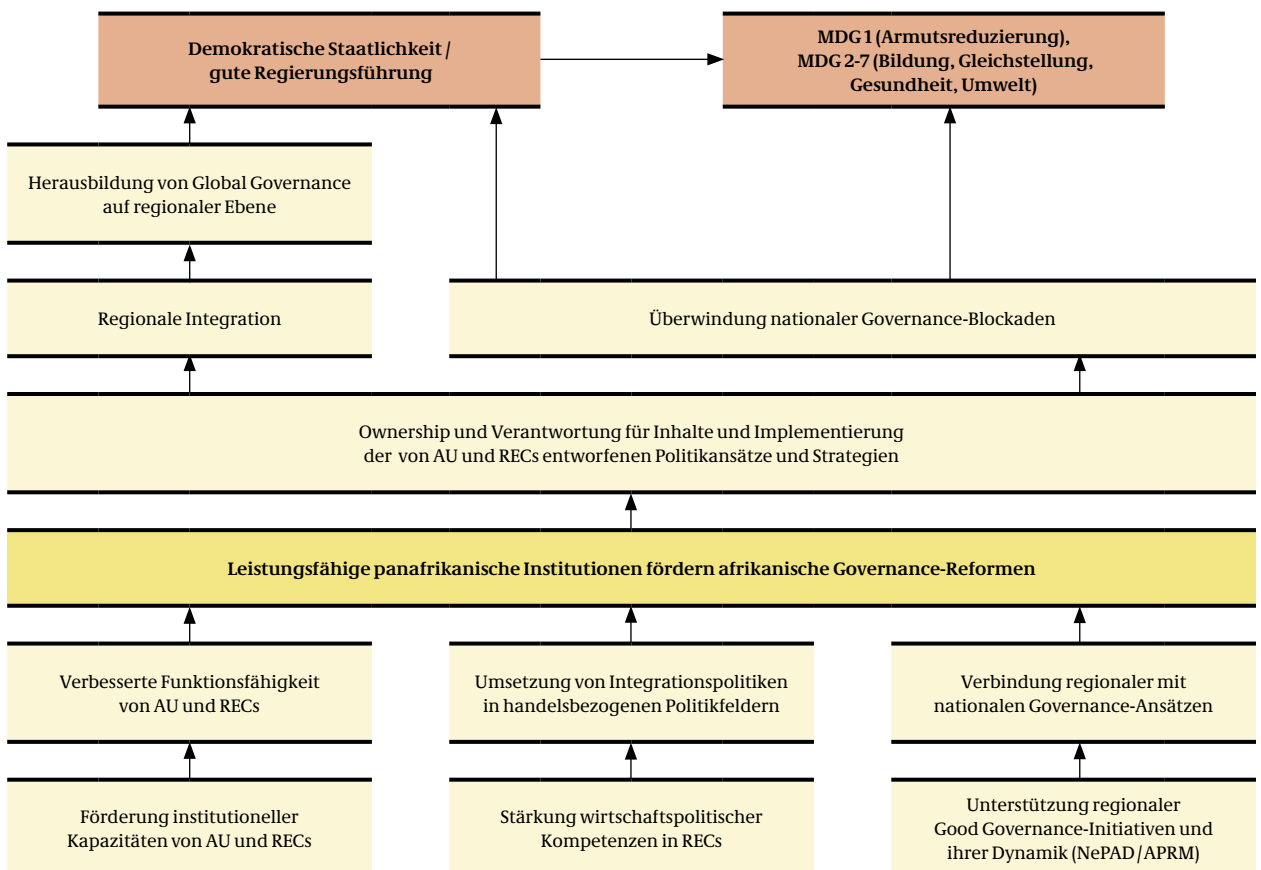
Demokratische Staatlichkeit / gute Regierungsführung

MDG 1 (Armutsreduzierung), MDG 2-7 (Bildung, Gleichstellung, Gesundheit, Umwelt)

Herausbildung von Global Governance auf regionaler Ebene

Regionale Integration

Überwindung nationaler Governance-Blockaden

Ownership und Verantwortung für Inhalte und Implementierung der von AU und RECs entworfenen Politikansätze und Strategien

Leistungsfähige panafrikanische Institutionen fördern afrikanische Governance-Reformen

Verbesserte Funktionsfähigkeit von AU und RECs

Umsetzung von Integrationspolitiken in handelsbezogenen Politikfeldern

Verbindung regionaler mit nationalen Governance-Ansätzen

Förderung institutioneller Kapazitäten von AU und RECs

Stärkung wirtschaftspolitischer Kompetenzen in RECs

Unterstützung regionaler Good Governance-Initiativen und ihrer Dynamik (NePAD/APRM)